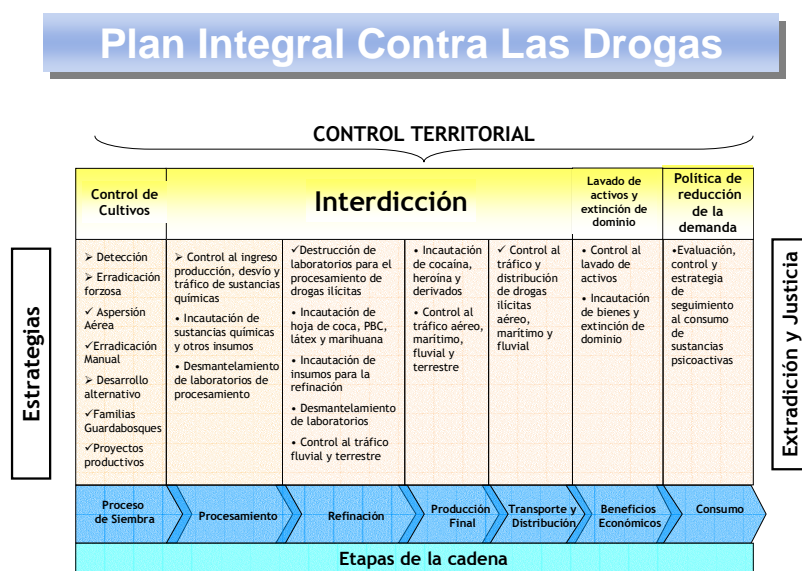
Plan Integral Contra Las Drogas

CONTROL TERRITORIAL

Estrategias

| Control de Cultivos | Interdicción | | | | Lavado de activos y extinción de dominio | Política de reducción de la demanda |
|---|---|---|---|---|---|---|
| ➢ Detección ➢ Erradicación forzosa ✓ Aspersión Aérea ✓Erradicación Manual ➢ Desarrollo alternativo ✓Familias Guardabosques ✓Proyectos productivos | • Control al ingreso producción, desvío y tráfico de sustancias químicas • Incautación de sustancias químicas y otros insumos • Desmantelamiento de laboratorios de procesamiento | ✓Destrucción de laboratorios para el procesamiento de drogas ilícitas • Incautación de hoja de coca, PBC, látex y marihuana • Incautación de insumos para la refinación • Desmantelamiento de laboratorios • Control al tráfico fluvial y terrestre | • Incautación de cocaína, heroína y derivados • Control al tráfico aéreo, marítimo, fluvial y terrestre | ✓ Control al tráfico y distribución de drogas ilícitas aéreo, marítimo y fluvial | • Control al lavado de activos • Incautación de bienes y extinción de dominio | •Evaluación, control y estrategia de seguimiento al consumo de sustancias psicoactivas |

Extradición y Justicia

Proceso de Siembra | Procesamiento | Refinación | Producción Final | Transporte y Distribución | Beneficios Económicos | Consumo

Etapas de la cadena